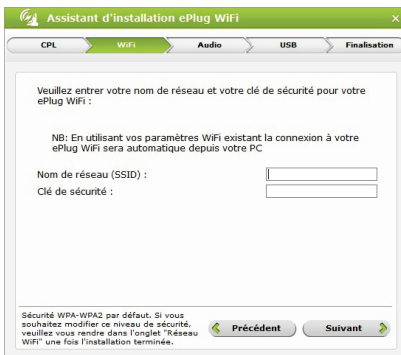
Assistant d'installation ePlug WiFi

×

CPL

WiFi

Audio

USB

Finalisation

Veuillez entrer votre nom de réseau et votre clé de sécurité pour votre ePlug WiFi :

NB: En utilisant vos paramètres WiFi existant la connexion à votre ePlug WiFi sera automatique depuis votre PC

Nom de réseau (SSID) :

Clé de sécurité :

Sécurité WPA-WPA2 par défaut. Si vous souhaitez modifier ce niveau de sécurité, veuillez vous rendre dans l'onglet "Réseau WiFi" une fois l'installation terminée.

Précédent

Suivant